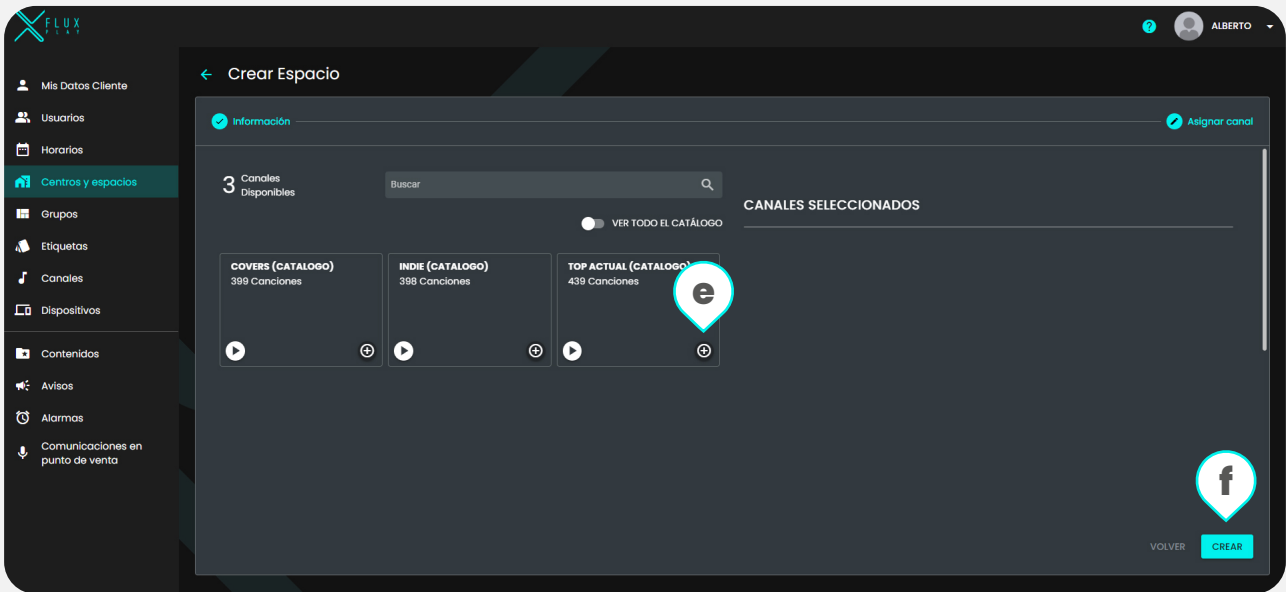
FLUX PLAY

ALBERTO

Mis Datos Cliente
Usuarios
Horarios
Centros y espacios
Grupos
Etiquetas
Canales
Dispositivos
Contenidos
Avisos
Alarmas
Comunicaciones en punto de venta

Crear Espacio

Información

Asignar canal

3 Canales Disponibles

Buscar

VER TODO EL CATÁLOGO

CANALES SELECCIONADOS

COVERS (CATALOGO)
399 Canciones

INDIE (CATALOGO)
398 Canciones

TOP ACTUAL (CATALOGO)
439 Canciones

e

f

VOLVER

CREAR